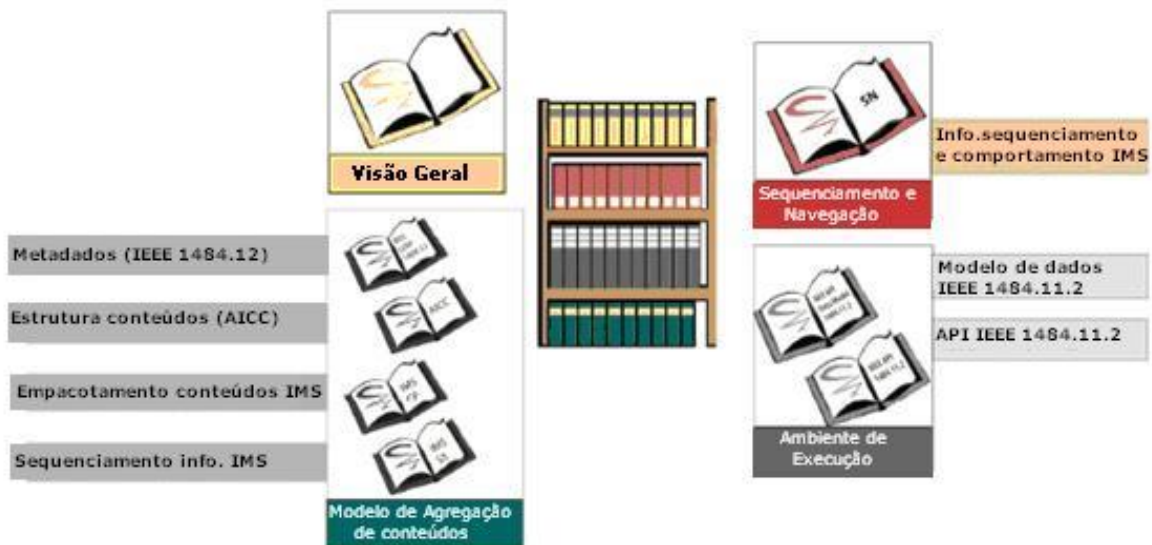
Visão Geral

Metadados (IEEE 1484.12)

Estrutura conteúdos (AICC)

Empacotamento conteúdos IMS

Sequenciamento info. IMS

Modelo de Agregação de conteúdos

SN

Sequenciamento e Navegação

Info.sequenciamento e comportamento IMS

Modelo de dados IEEE 1484.11.2

API IEEE 1484.11.2

Ambiente de Execução